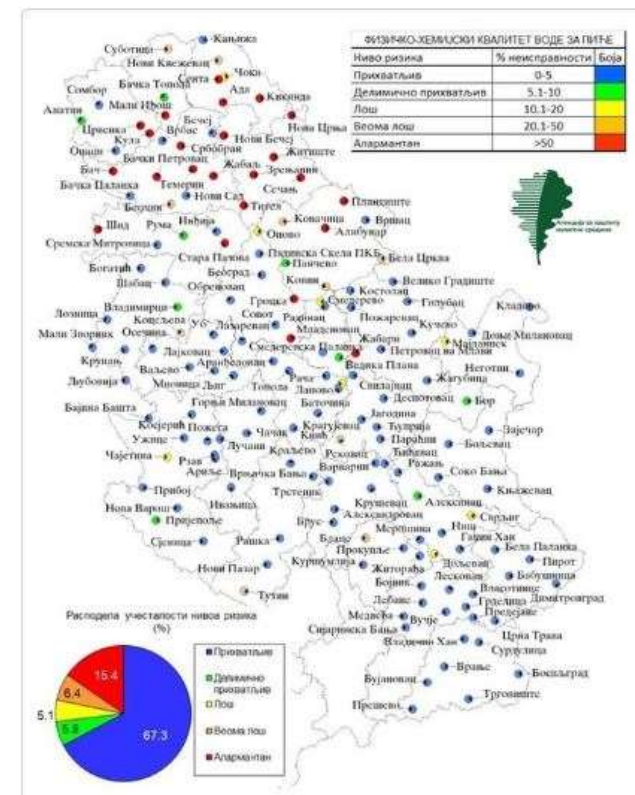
| ФИЗИЧКО-ХЕМИЈСКИ КВАЛИТЕТ ВОДЕ ЗА ПИЋЕ | | |
|---|---|---|
| Ниво ризика | % неисправности | Боја |
| Прихватљив | 0-5 | |
| Делимично прихватљив | 5.1-10 | |
| Лош | 10.1-20 | |
| Веома лош | 20.1-50 | |
| Алармантан | >50 | |

Канижа
Суботица
Нови Кнежевац
Чока
Сента
Бачка Топола
Сомбор
Мали Иђош
Ада
Кикинда
Апатин
Бечеј
Нова Црња
Црвенка
Кула
Врбас
Нови Бечеј
Оџаци
Србобран
Житиште
Бачки Петровац
Жабаљ
Зрењанин
Бач
Темерин
Сечањ
Бачка Паланка
Беочин
Нови Сад
Пландиште
Тител
Шид
Рума
Инђија
Ковачица
Вршац
Сремска Митровица
Опово
Алибунар
Стара Пазова
Панчево
Пожаревачка Скела ПКБ
Бела Црква
Богатић
Београд
Шабац
Обреновац
Костолац
Велико Градиште
Ковин
Смедерево
Голубац
Гроцка
Кладово
Лозница
Владимирци
Коцељева
Пожаревац
Уб
Лазаревац
Радинац
Кучево
Мали Зворник
Осечина
Младеновац
Жабари
Доњи Милановац
Смедеревска Паланка
Мајданпек
Петровац на Млави
Крупањ
Ваљево
Љиг
Аранђеловац
Велика Плана
Негот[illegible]
Љубовија
Мионица
Топола
Рача
Свилајнац
Жагубица
Лапово
Бор
Деспотовац
Бајина Башта
Горњи Милановац
Баточина
Јагодина
Зајечар
Крагујевац
Ћуприја
Косјерић
Пожега
Параћин
Ужице
Чачак
Књажевац
Бољевац
Лучани
Чајетина
Ћићевац
Ариље
Краљево
Рековац
Ражањ
Ивањица
Соко Бања
Ивањица
Врњачка Бања
Варварин
Прибој
Трстеник
Алексинац
Крушевац
Нова Варош
Пријепоље
Сврљиг
Александровац
Брус
Мерошина
Ниш
Сјеница
Рашка
Гаџин Хан
Бела Паланка
Блаце
Прокупље
Дољевац
Пирот
Куршумлија
Житорађа
Нови Пазар
Бабушница
Лесковац
Бојник
Власотинце
Тутин
Лебане
Гаџин Хан
Димитровград
Медвеђа
Вучје
Сијаринска Бања
Владичин Хан
Црна Трава
Сурдулица
Бујановац
Врање
Босилеград
Прешево
Трговиште

Расподела учесталости нивоа ризика (%)

15.4
6.4
5.1
5.8
67.3

Прихватљив
Делимично прихватљив
Лош
Веома лош
Алармантан